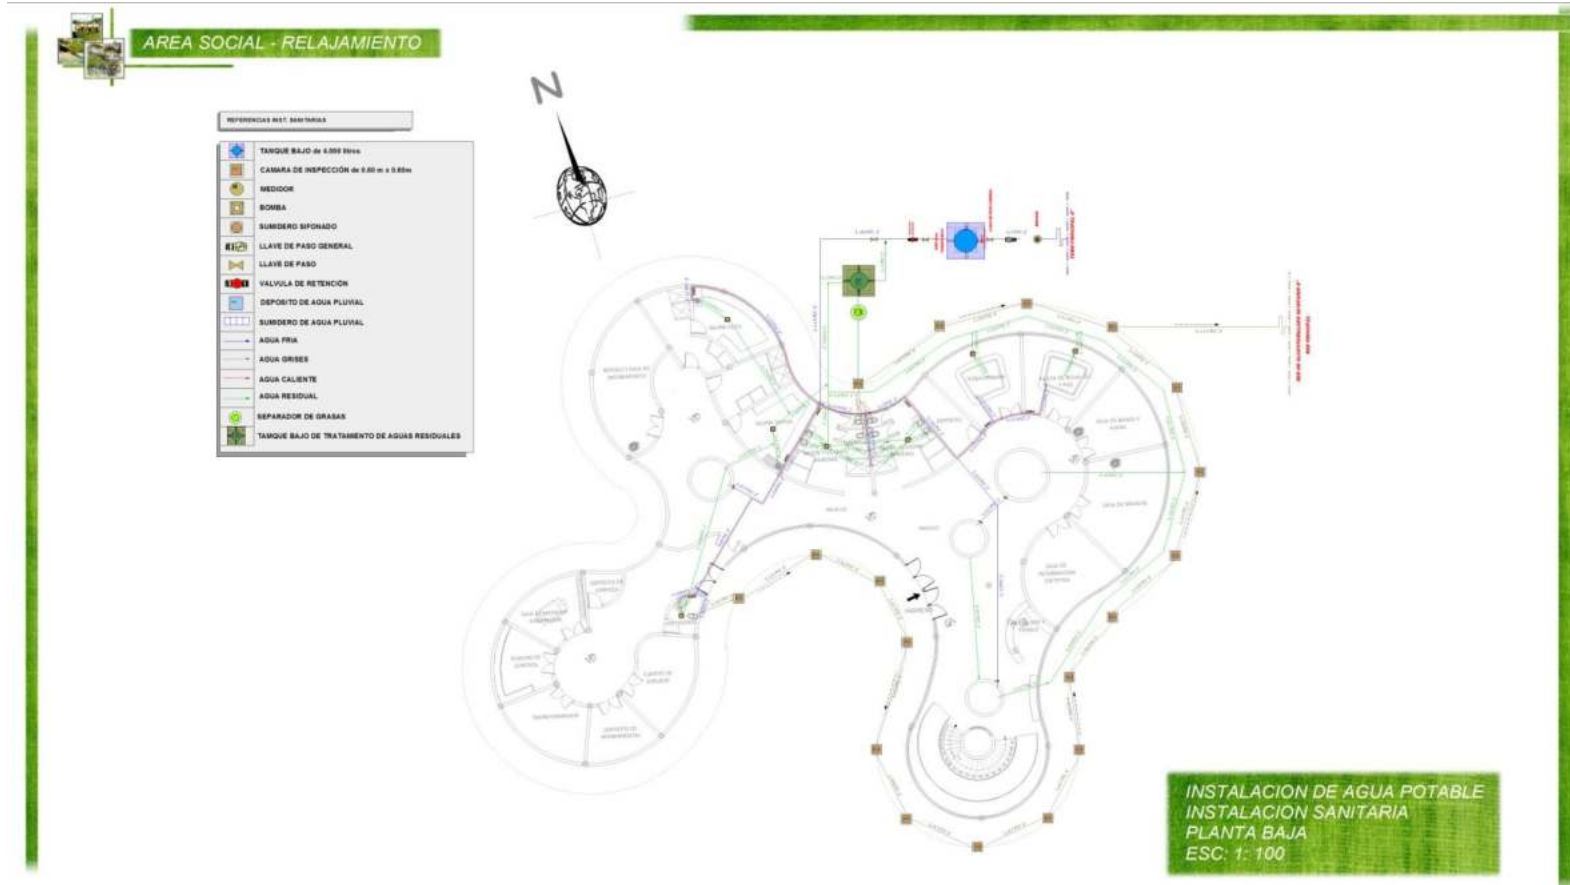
AREA SOCIAL - RELAJAMIENTO

N

REFERENCIAS INST. SANITARIAS

TANQUE BAJO de 4.000 litros
CAMARA DE INSPECCIÓN de 0.60 m x 0.60m
MEDIDOR
BOMBA
SUMIDERO SIFONADO
LLAVE DE PASO GENERAL
LLAVE DE PASO
VALVULA DE RETENCIÓN
DEPOSITO DE AGUA PLUVIAL
SUMIDERO DE AGUA PLUVIAL
AGUA FRIA
AGUA GRISES
AGUA CALIENTE
AGUA RESIDUAL
SEPARADOR DE GRASAS
TANQUE BAJO DE TRATAMIENTO DE AGUAS RESIDUALES

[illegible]

INSTALACION DE AGUA POTABLE
INSTALACION SANITARIA
PLANTA BAJA
ESC: 1: 100